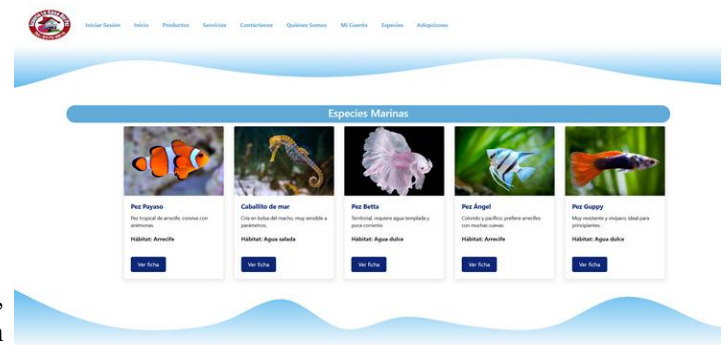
Iniciar Sesión Inicio Productos Servicios Contactanos Quiénes Somos Mi Cuenta Especies Adopciones

Especies Marinas

Pez Payaso
Pez tropical de arrecife, convive con anémonas.
Hábitat: Arrecife
Ver ficha

Caballito de mar
Cría en bolsa del macho, muy sensible a parámetros.
Hábitat: Agua salada
Ver ficha

Pez Betta
Territorial, requiere agua templada y poca corriente.
Hábitat: Agua dulce
Ver ficha

Pez Ángel
Colorido y pacífico; prefiere arrecifes con muchas cuevas.
Hábitat: Arrecife
Ver ficha

Pez Guppy
Muy resistente y vivíparo; ideal para principiantes.
Hábitat: Agua dulce
Ver ficha